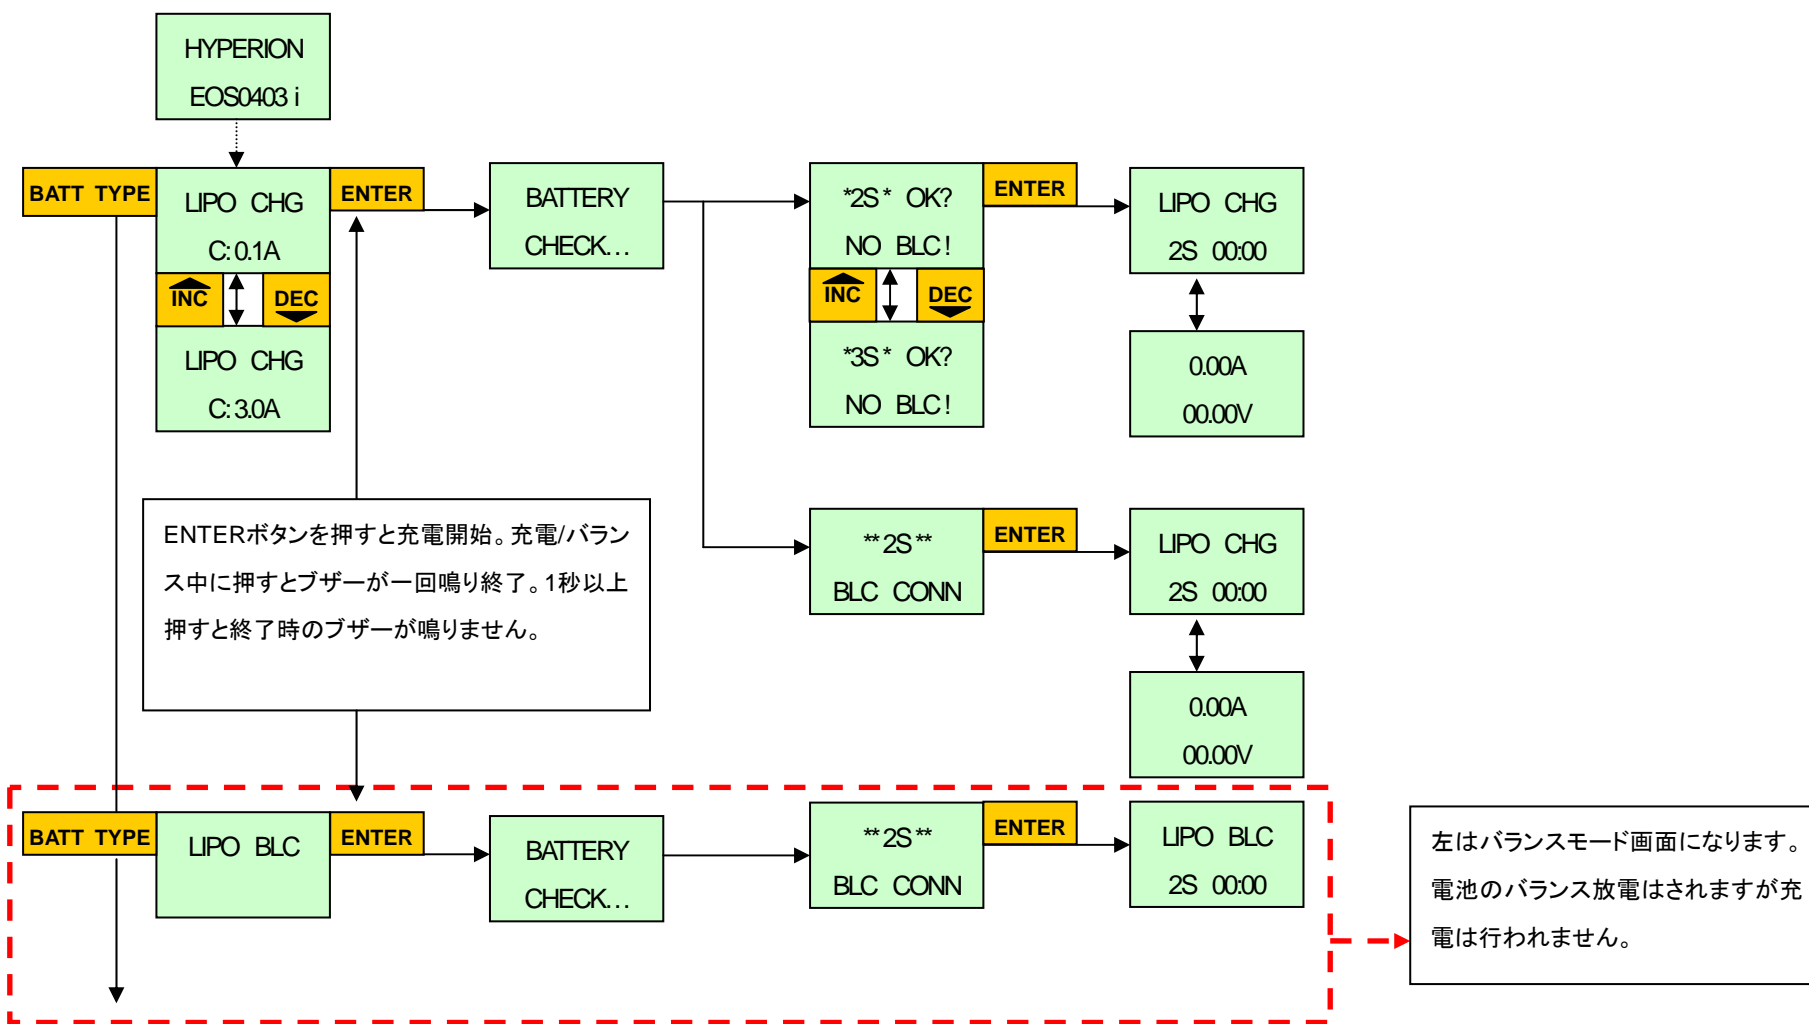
HYPERION
EOS0403 i

BATT TYPE

LIPO CHG
C: 0.1A

ENTER

INC

DEC

LIPO CHG
C: 3.0A

BATTERY
CHECK…

*2S* OK?
NO BLC!

ENTER

INC

DEC

*3S* OK?
NO BLC!

LIPO CHG
2S 00:00

0.00A
00.00V

ENTERボタンを押すと充電開始。充電/バランス中に押すとブザーが一回鳴り終了。1秒以上押すと終了時のブザーが鳴りません。

**2S**
BLC CONN

ENTER

LIPO CHG
2S 00:00

0.00A
00.00V

BATT TYPE

LIPO BLC

ENTER

BATTERY
CHECK…

**2S**
BLC CONN

ENTER

LIPO BLC
2S 00:00

左はバランスモード画面になります。電池のバランス放電はされますが充電は行われません。